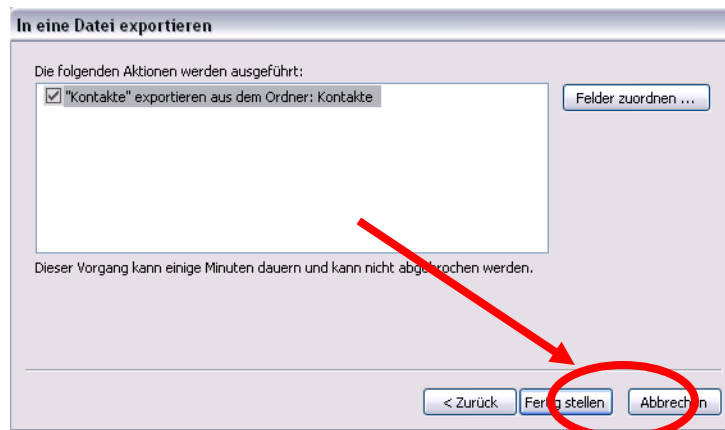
In eine Datei exportieren

Die folgenden Aktionen werden ausgeführt:

"Kontakte" exportieren aus dem Ordner: Kontakte

Felder zuordnen ...

Dieser Vorgang kann einige Minuten dauern und kann nicht abg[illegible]rochen werden.

< Zurück

Fer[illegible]g stellen

Abbrech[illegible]n